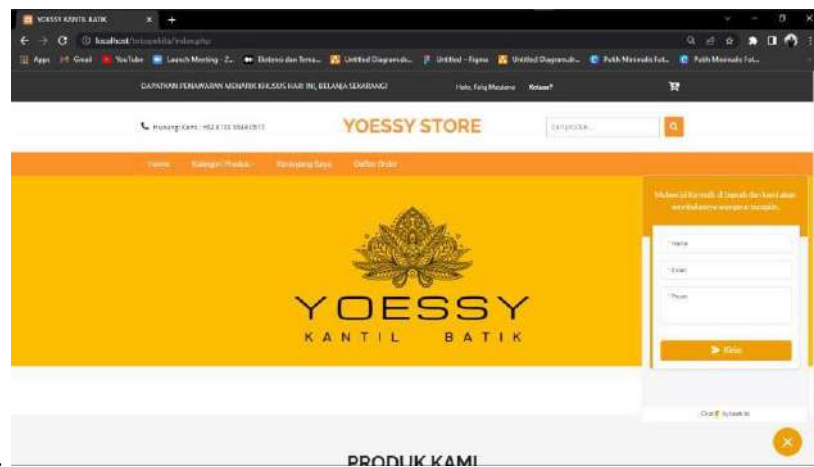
YOESSY KANTIL BATIK
localhost/tokoonline/index.php
Apps Gmail YouTube Launch Meeting - Z... Deteksi dan Tema... Untitled Diagram.dr... Untitled - Figma Untitled Diagram.dr... Putih Minimalis Fot... Putih Minimalis Fot...

DAPATKAN PENAWARAN MENARIK KHUSUS HARI INI, BELANJA SEKARANG! Halo, Faiq Maulana Keluar?

Hubungi Kami : +62 812 3544 0917
YOESSY STORE
Cari produk...

Home Kategori Produk Keranjang Saya Daftar Order

YOESSY
KANTIL BATIK

Mulai isi formulir di bawah ini dan kami akan membalasnya secepat mungkin.
Nama
Email
Pesan
Kirim

Chat by tawk.to

PRODUK KAMI